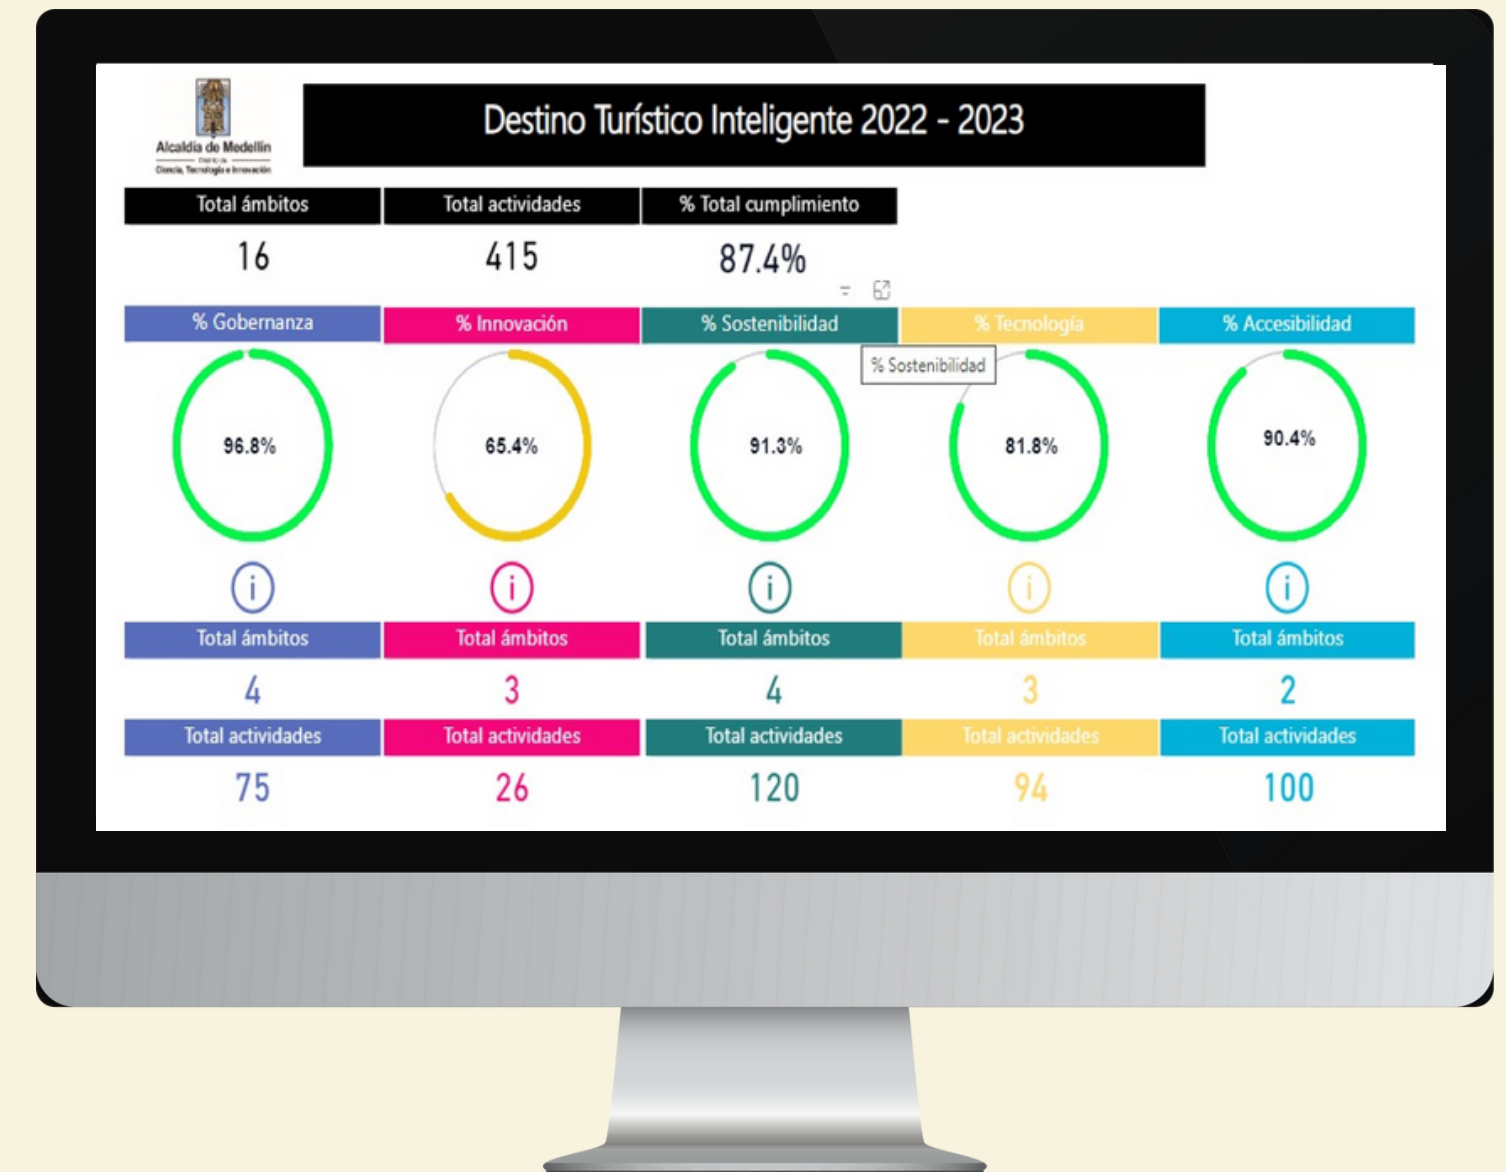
Alcaldía de Medellín
Distrito de
Ciencia, Tecnología e Innovación

Destino Turístico Inteligente 2022 - 2023

| Total ámbitos | Total actividades | % Total cumplimiento |
|---|---|---|
| 16 | 415 | 87.4% |

% Gobernanza
96.8%
Total ámbitos
4
Total actividades
75

% Innovación
65.4%
Total ámbitos
3
Total actividades
26

% Sostenibilidad
% Sostenibilidad
91.3%
Total ámbitos
4
Total actividades
120

% Tecnología
81.8%
Total ámbitos
3
Total actividades
94

% Accesibilidad
90.4%
Total ámbitos
2
Total actividades
100